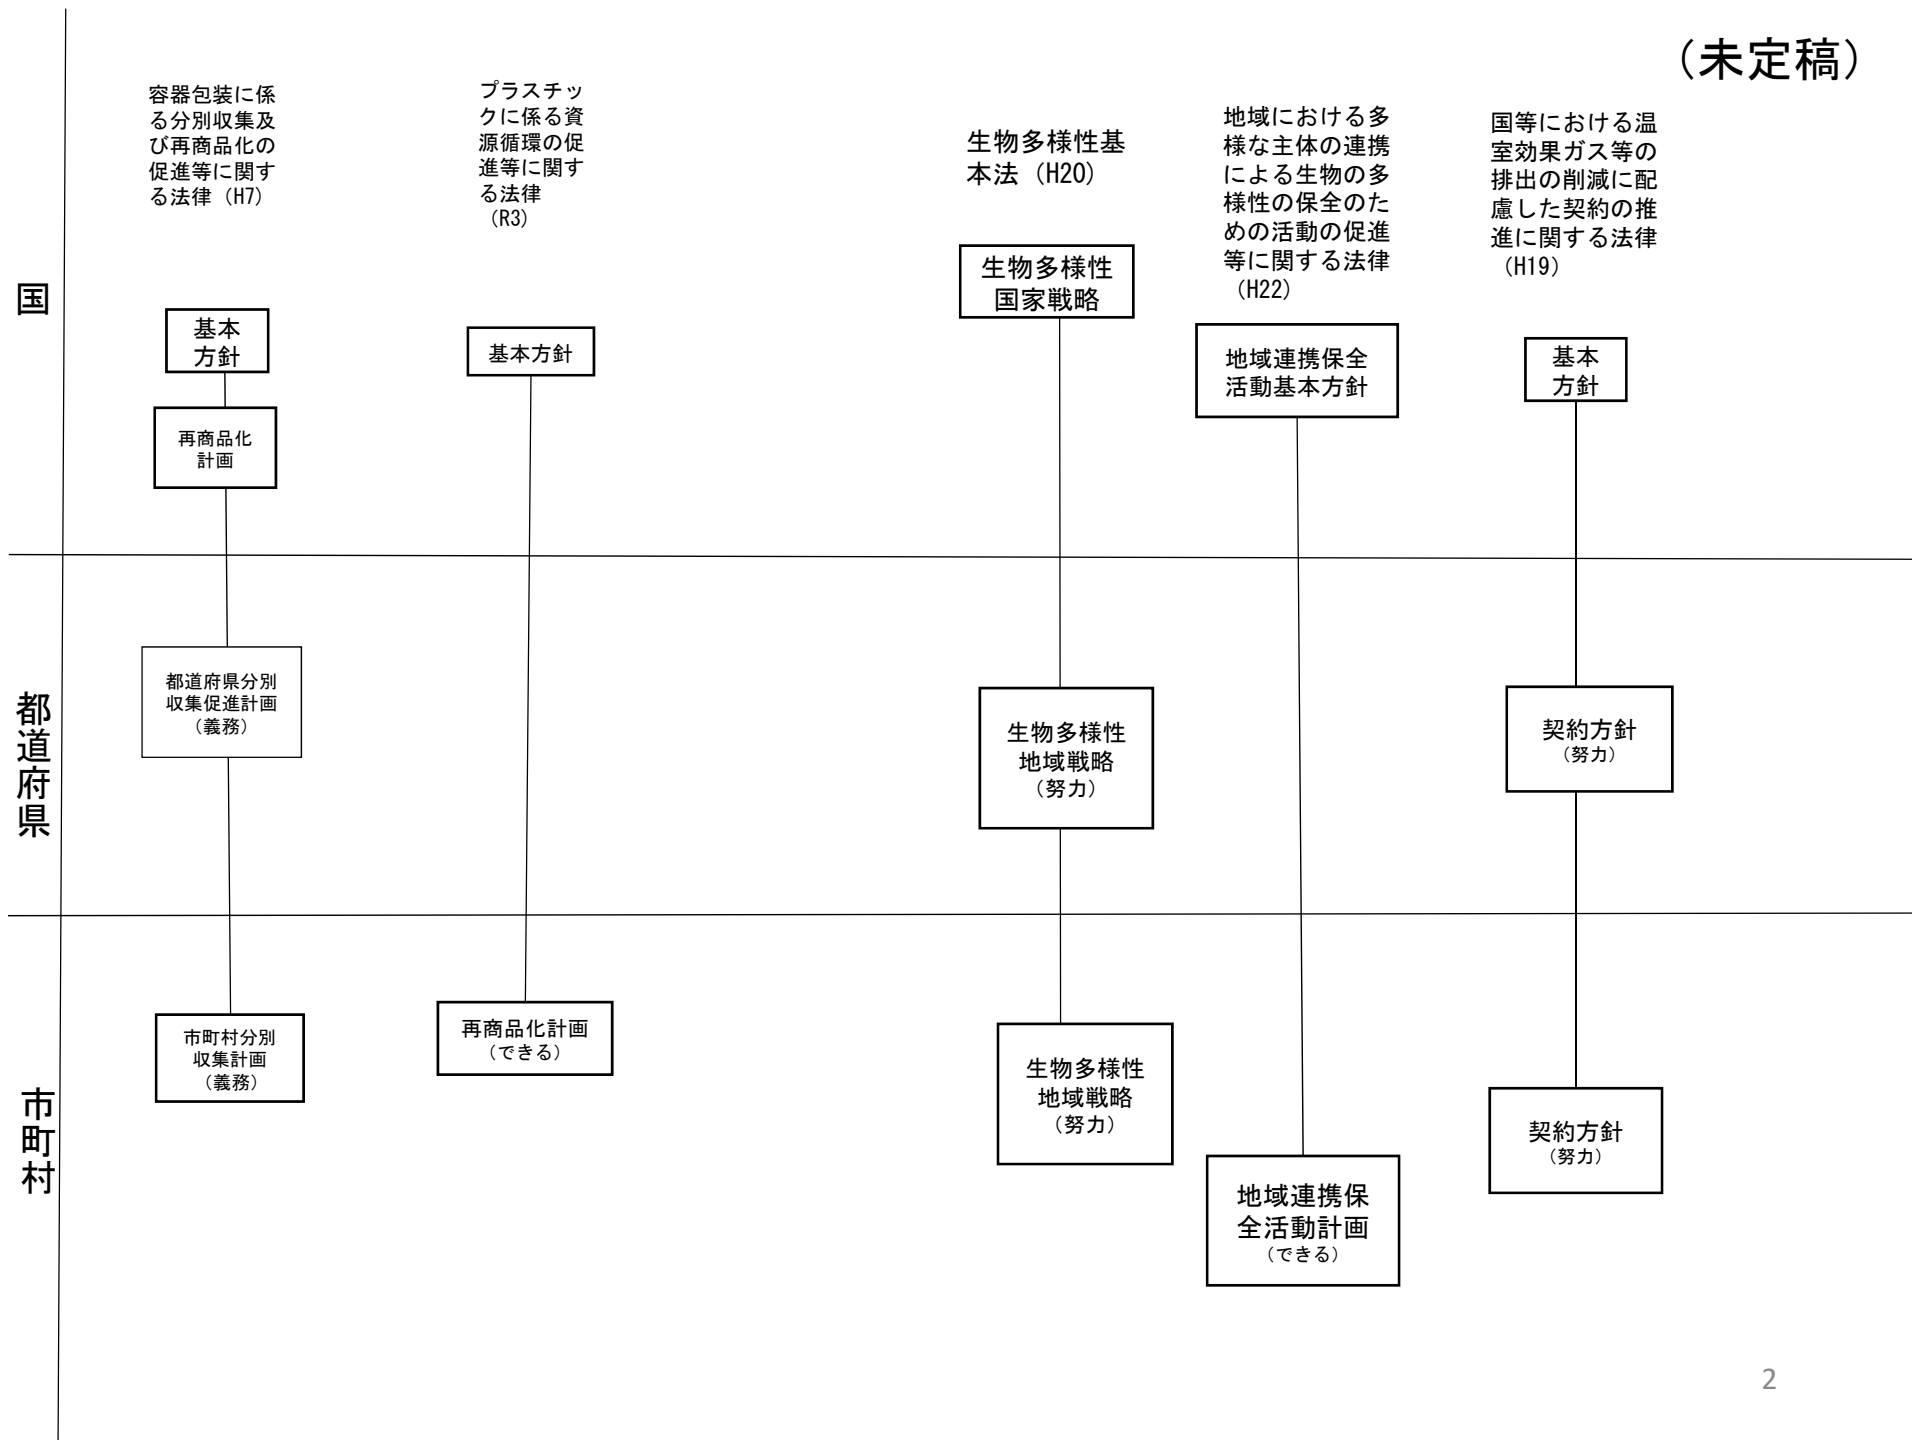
（未定稿）

国

都道府県

市町村

容器包装に係る分別収集及び再商品化の促進等に関する法律（H7）

基本方針

再商品化計画

都道府県分別収集促進計画（義務）

市町村分別収集計画（義務）

プラスチックに係る資源循環の促進等に関する法律（R3）

基本方針

再商品化計画（できる）

生物多様性基本法（H20）

生物多様性国家戦略

生物多様性地域戦略（努力）

生物多様性地域戦略（努力）

地域における多様な主体の連携による生物の多様性の保全のための活動の促進等に関する法律（H22）

地域連携保全活動基本方針

地域連携保全活動計画（できる）

国等における温室効果ガス等の排出の削減に配慮した契約の推進に関する法律（H19）

基本方針

契約方針（努力）

契約方針（努力）

2